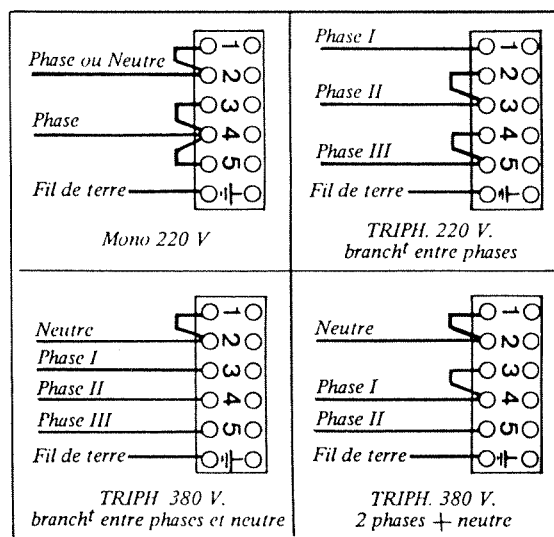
Phase ou Neutre
Phase
Fil de terre
1
2
3
4
5
Mono 220 V

Phase I
Phase II
Phase III
Fil de terre
1
2
3
4
5
TRIPH. 220 V.
branch$^t$ entre phases

Neutre
Phase I
Phase II
Phase III
Fil de terre
1
2
3
4
5
TRIPH 380 V.
branch$^t$ entre phases et neutre

Neutre
Phase I
Phase II
Fil de terre
1
2
3
4
5
TRIPH. 380 V.
2 phases + neutre